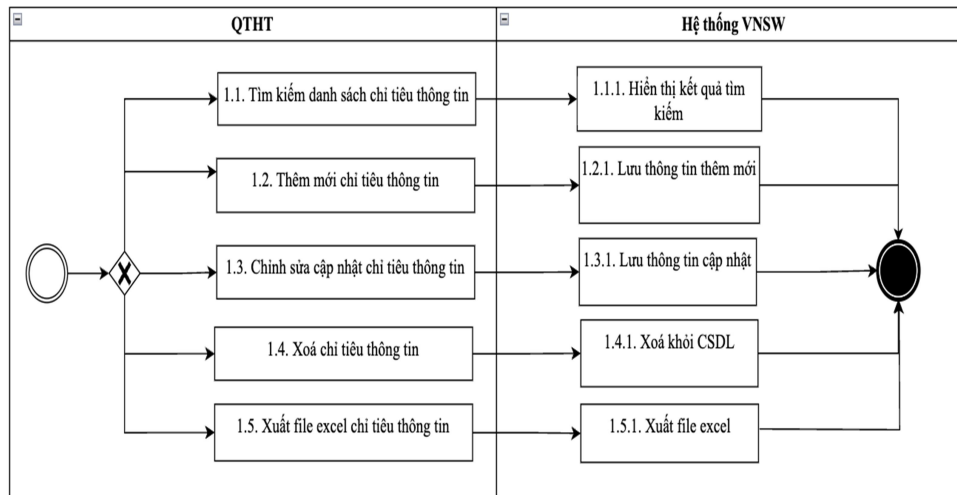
QTHT

Hệ thống VNSW

1.1. Tìm kiếm danh sách chỉ tiêu thông tin

1.1.1. Hiển thị kết quả tìm kiếm

1.2. Thêm mới chỉ tiêu thông tin

1.2.1. Lưu thông tin thêm mới

1.3. Chỉnh sửa cập nhật chỉ tiêu thông tin

1.3.1. Lưu thông tin cập nhật

1.4. Xoá chỉ tiêu thông tin

1.4.1. Xoá khỏi CSDL

1.5. Xuất file excel chỉ tiêu thông tin

1.5.1. Xuất file excel